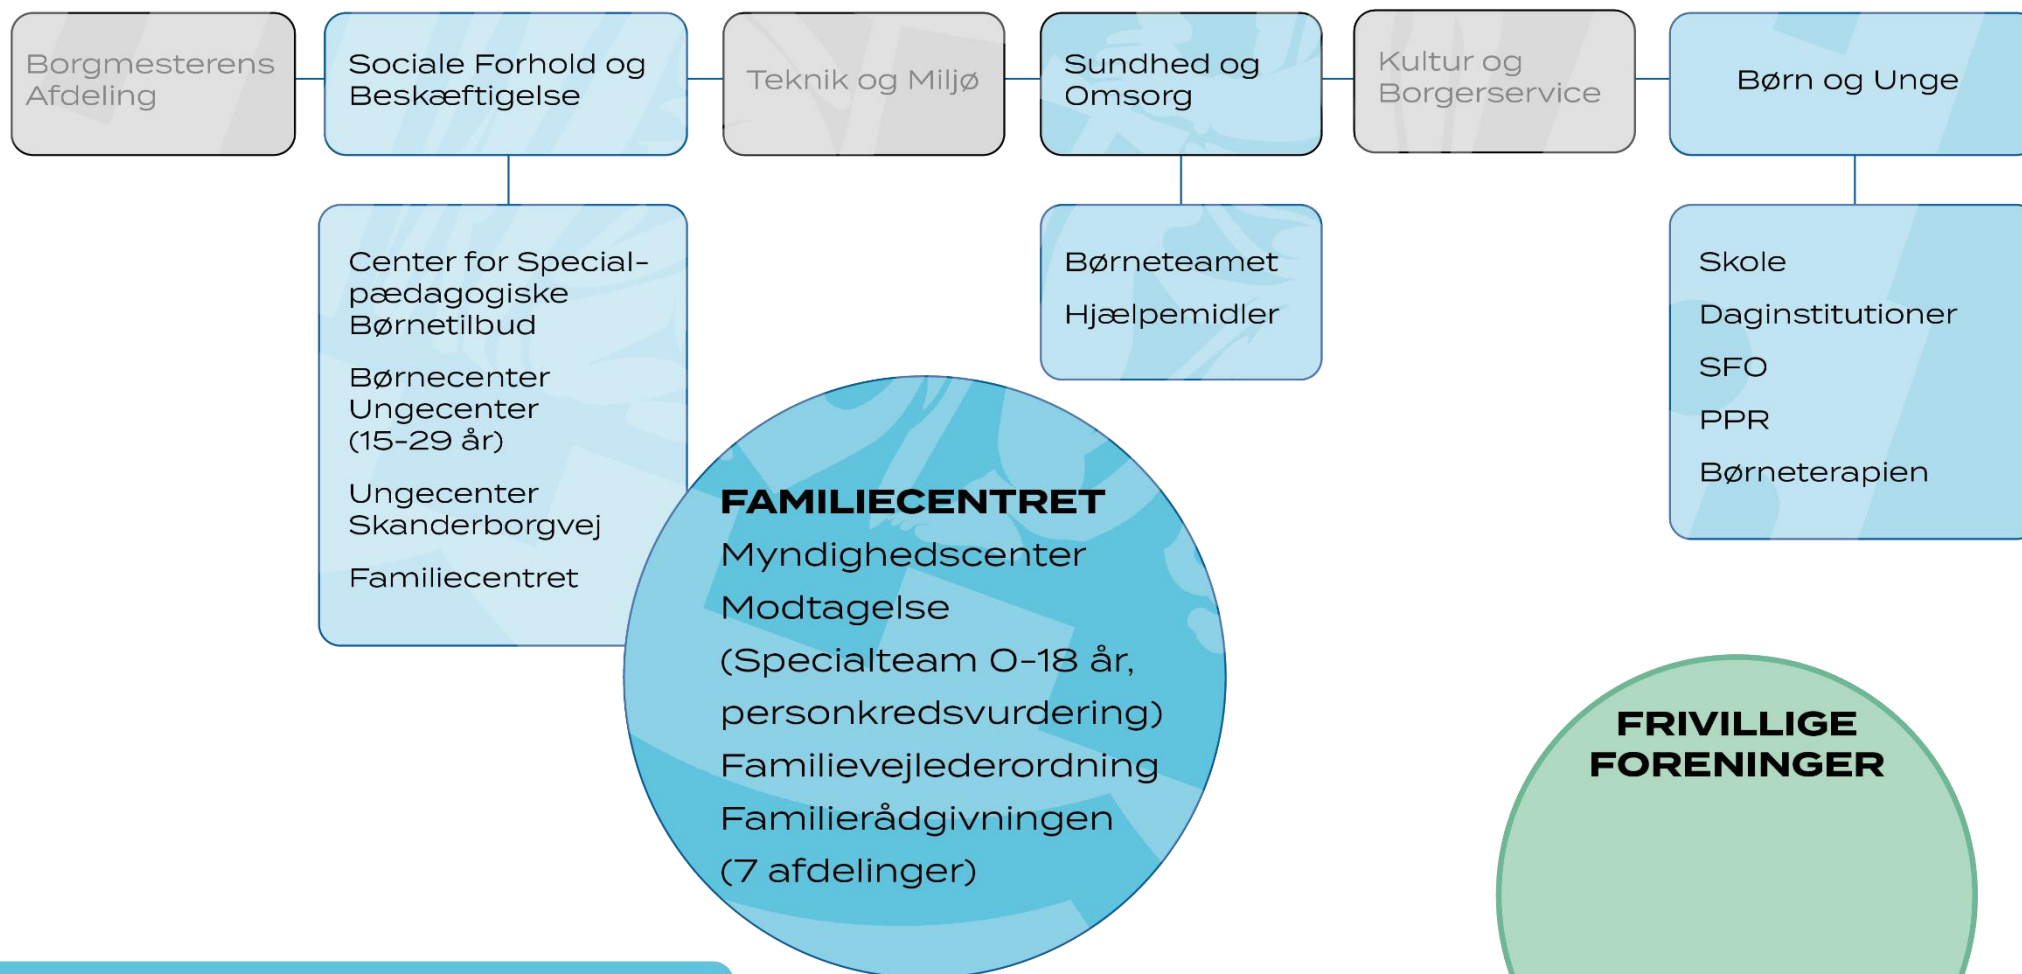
Borgmesterens Afdeling

Sociale Forhold og Beskæftigelse

Teknik og Miljø

Sundhed og Omsorg

Kultur og Borgerservice

Børn og Unge

Center for Specialpædagogiske Børnetilbud

Børnecenter Ungecenter (15-29 år)

Ungecenter Skanderborgvej

Familiecentret

Børneteamet

Hjælpemidler

Skole

Daginstitutioner

SFO

PPR

Børneterapien

FAMILIECENTRET
Myndighedscenter
Modtagelse
(Specialteam 0-18 år, personkredsvurdering)
Familievejlederordning
Familierådgivningen
(7 afdelinger)

FRIVILLIGE FORENINGER